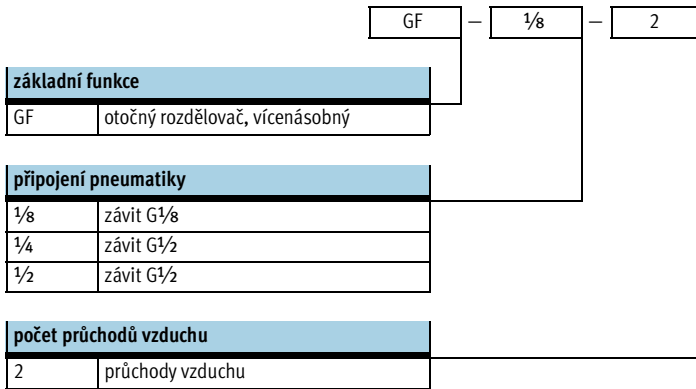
| GF | – | ⅛ | – | 2 |
|---|---|---|---|---|

| základní funkce | |
|---|---|
| GF | otočný rozdělovač, vícenásobný |

| připojení pneumatiky | |
|---|---|
| ⅛ | závit G⅛ |
| ¼ | závit G½ |
| ½ | závit G½ |

| počet průchodů vzduchu | |
|---|---|
| 2 | průchody vzduchu |